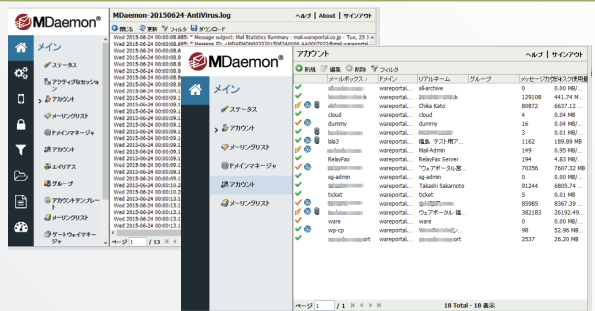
MDaemon®

メイン

ステータス

アクティブなセッション

アカウント

メーリングリスト

ドメインマネージャ

アカウント

エイリアス

グループ

アカウントテンプレート

メーリングリスト

ゲートウェイマネージャ

MDaemon-20150624-AntiVirus.log

ヘルプ | About | サインアウト

Wed 2015-06-24 00:00:08.689: * Message subject: Mail Statistics Summary - mail.wareportal.co.jp - Tue, 23 J

ページ 1 / 13

MDaemon®

メイン

ステータス

アカウント

メーリングリスト

ドメインマネージャ

アカウント

メーリングリスト

アカウント

ヘルプ | サインアウト

新規 編集 削除 フィルタ

| | メールボックス | ドメイン | リアルネーム | グループ | メッセージ | ディスク使用 |
|---|---|---|---|---|---|---|
| | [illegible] | wareportal... | allarchive | | 0 | 0.00 MB/... |
| | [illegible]ck | wareportal... | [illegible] | | 129108 | 441.74 M... |
| | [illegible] | wareportal... | Chika Kato | | 80872 | 6637.12 ... |
| | cloud | wareportal... | cloud | | 4 | 0.04 MB |
| | dummy | wareportal... | dummy | | 16 | 0.04 MB/... |
| | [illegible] | wareportal... | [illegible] | | 3 | 0.01 MB/... |
| | lala3 | wareportal... | 福島. テスト用ア... | | 1162 | 189.89 MB |
| | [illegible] | wareportal... | Mail-Admin | | 149 | 0.95 MB/... |
| | RelayFax | wareportal... | RelayFax Server | | 194 | 4.83 MB/... |
| | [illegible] | wareportal... | ウェアポータル 事... | | 70356 | 7607.32 MB |
| | sg-admin | wareportal... | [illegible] | | 0 | 0.00 MB/... |
| | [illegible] | wareportal... | Takashi Sakamoto | | 91244 | 6805.74 ... |
| | ticket | wareportal... | ticket | | 5 | 0.01 MB |
| | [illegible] | wareportal... | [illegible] | | 85985 | 8367.39 ... |
| | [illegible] | wareportal... | ウェアポータル 福... | | 382183 | 26192.49... |
| | ware | wareportal... | ware | | 0 | 0.00 MB/... |
| | wp-cp | wareportal... | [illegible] | | 98 | 52.96 MB... |
| | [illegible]ort | wareportal... | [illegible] | | 2537 | 26.20 MB |

ページ 1 / 1

18 Total - 18 表示